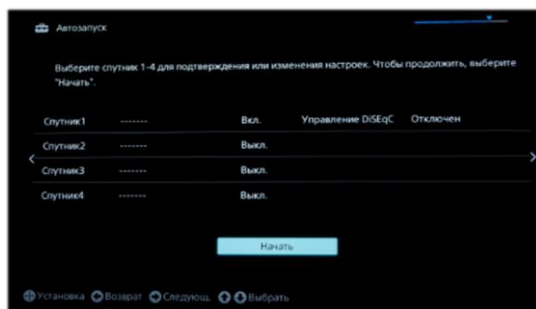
Автозапуск

Выберите спутник 1-4 для подтверждения или изменения настроек. Чтобы продолжить, выберите "Начать".

| | | | | |
|---|---|---|---|---|
| Спутник1 | ------- | Вкл. | Управление DiSEqC | Отключен |
| Спутник2 | ------- | Выкл. | | |
| Спутник3 | ------- | Выкл. | | |
| Спутник4 | ------- | Выкл. | | |

Начать

Установка Возврат Следующ. Выбрать